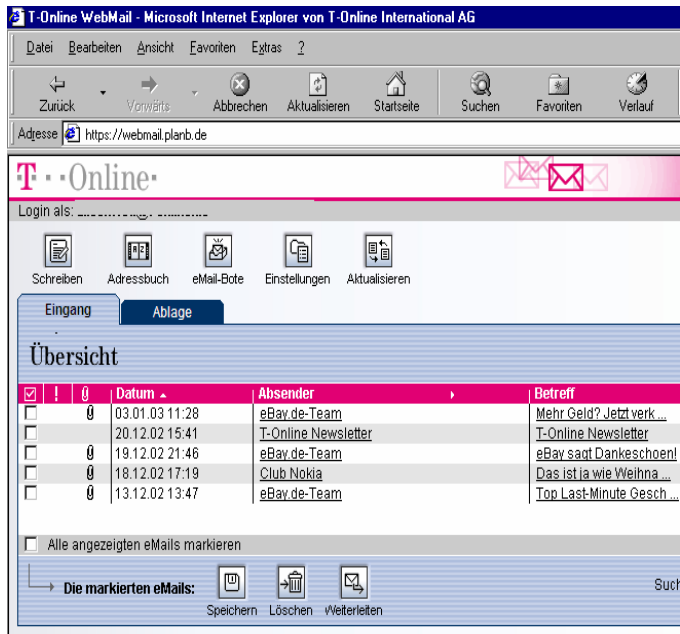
T-Online WebMail - Microsoft Internet Explorer von T-Online International AG

Datei Bearbeiten Ansicht Favoriten Extras ?

Zurück Vorwärts Abbrechen Aktualisieren Startseite Suchen Favoriten Verlauf

Adresse https://webmail.planb.de

T··Online·

Login als: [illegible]

Schreiben Adressbuch eMail-Bote Einstellungen Aktualisieren

Eingang Ablage

Übersicht

| ☑ | ! | | Datum | Absender | Betreff |
|---|---|---|---|---|---|
| ☐ | | | 03.01.03 11:28 | eBay.de-Team | Mehr Geld? Jetzt verk ... |
| ☐ | | | 20.12.02 15:41 | T-Online Newsletter | T-Online Newsletter |
| ☐ | | | 19.12.02 21:46 | eBay.de-Team | eBay sagt Dankeschoen! |
| ☐ | | | 18.12.02 17:19 | Club Nokia | Das ist ja wie Weihna ... |
| ☐ | | | 13.12.02 13:47 | eBay.de-Team | Top Last-Minute Gesch ... |

Alle angezeigten eMails markieren

Die markierten eMails: Speichern Löschen Weiterleiten

Such